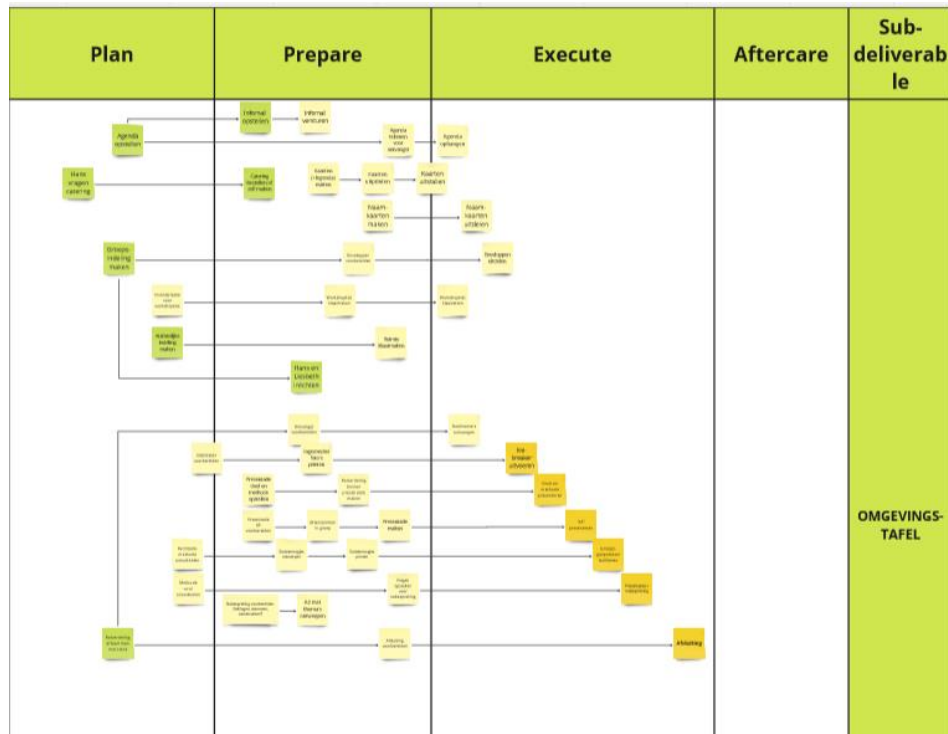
| Plan | Prepare | Execute | Aftercare | Sub-deliverable |
|---|---|---|---|---|

Informat opstellen

Informat versturen

Agenda opstellen

Agenda indienen voor akkoord

Agenda rondsturen

Hans vragen catering

Catering bestellen of zelf maken

Kaarten c.q. posters maken

Kaarten uitprinten

Kaarten uitdelen

Naamkaarten maken

Naamkaarten uitdelen

Groepsindeling maken

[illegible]

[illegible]

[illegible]

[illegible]

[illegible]

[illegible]

Hans en Liesbeth inlichten

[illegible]

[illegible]

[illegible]

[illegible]

Ice breaker uitvoeren

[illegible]

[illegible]

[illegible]

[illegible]

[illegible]

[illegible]

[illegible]

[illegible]

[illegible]

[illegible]

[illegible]

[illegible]

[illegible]

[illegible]

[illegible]

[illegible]

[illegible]

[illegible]

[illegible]

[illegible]

Afsluiting

OMGEVINGS-TAFEL